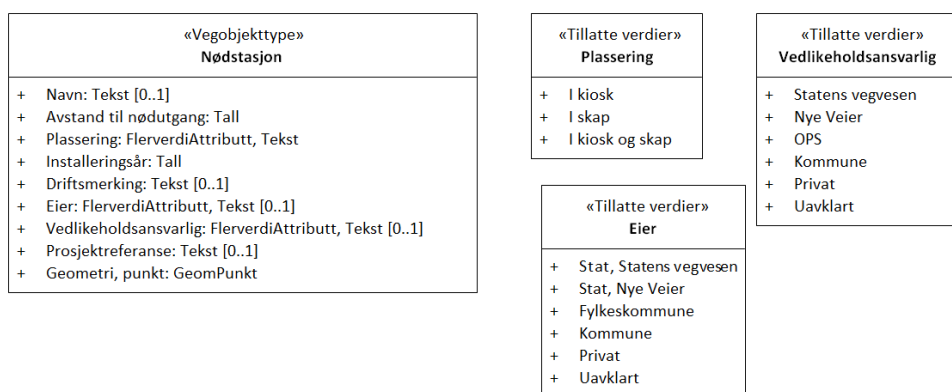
«Vegobjekttype»
Nødstasjon

+ Navn: Tekst [0..1]
+ Avstand til nødutgang: Tall
+ Plassering: FlerverdiAttributt, Tekst
+ Installeringsår: Tall
+ Driftsmerking: Tekst [0..1]
+ Eier: FlerverdiAttributt, Tekst [0..1]
+ Vedlikeholdsansvarlig: FlerverdiAttributt, Tekst [0..1]
+ Prosjektreferanse: Tekst [0..1]
+ Geometri, punkt: GeomPunkt

«Tillatte verdier»
Plassering

+ I kiosk
+ I skap
+ I kiosk og skap

«Tillatte verdier»
Vedlikeholdsansvarlig

+ Statens vegvesen
+ Nye Veier
+ OPS
+ Kommune
+ Privat
+ Uavklart

«Tillatte verdier»
Eier

+ Stat, Statens vegvesen
+ Stat, Nye Veier
+ Fylkeskommune
+ Kommune
+ Privat
+ Uavklart